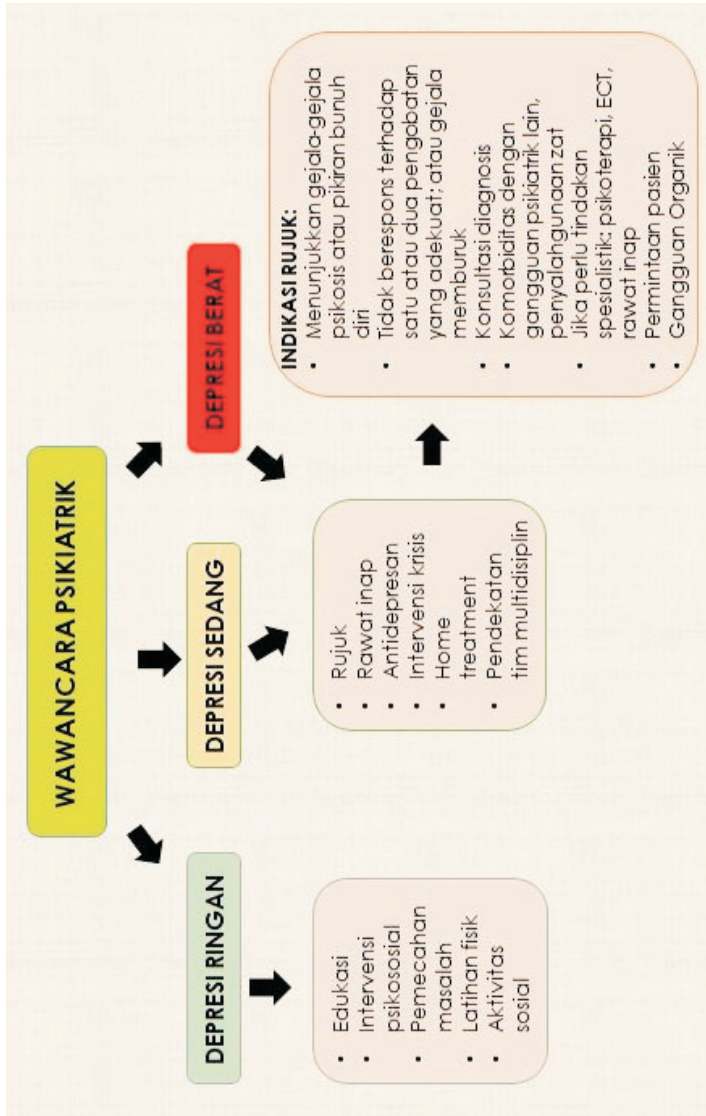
WAWANCARA PSIKIATRIK

DEPRESI RINGAN

- Edukasi
- Intervensi psikososial
- Pemecahan masalah
- Latihan fisik
- Aktivitas sosial

DEPRESI SEDANG

- Rujuk
- Rawat inap
- Antidepresan
- Intervensi krisis
- Home treatment
- Pendekatan tim multidisiplin

DEPRESI BERAT

INDIKASI RUJUK:
- Menunjukkan gejala-gejala psikosis atau pikiran bunuh diri
- Tidak berespons terhadap satu atau dua pengobatan yang adekuat; atau gejala memburuk
- Konsultasi diagnosis
- Komorbiditas dengan gangguan psikiatrik lain, penyalahgunaan zat
- Jika perlu tindakan spesialistik: psikoterapi, ECT, rawat inap
- Permintaan pasien
- Gangguan Organik